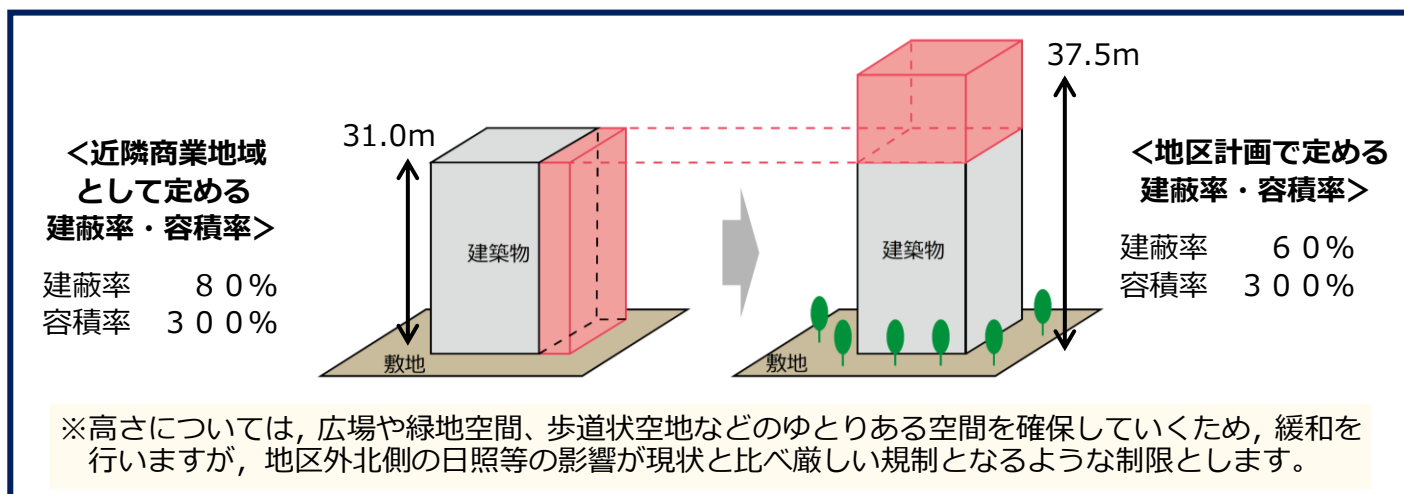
＜近隣商業地域として定める建蔽率・容積率＞

建蔽率　８０％
容積率　３００％

31.0m

建築物

敷地

37.5m

建築物

敷地

＜地区計画で定める建蔽率・容積率＞

建蔽率　６０％
容積率　３００％

※高さについては，広場や緑地空間、歩道状空地などのゆとりある空間を確保していくため，緩和を行いますが，地区外北側の日照等の影響が現状と比べ厳しい規制となるような制限とします。